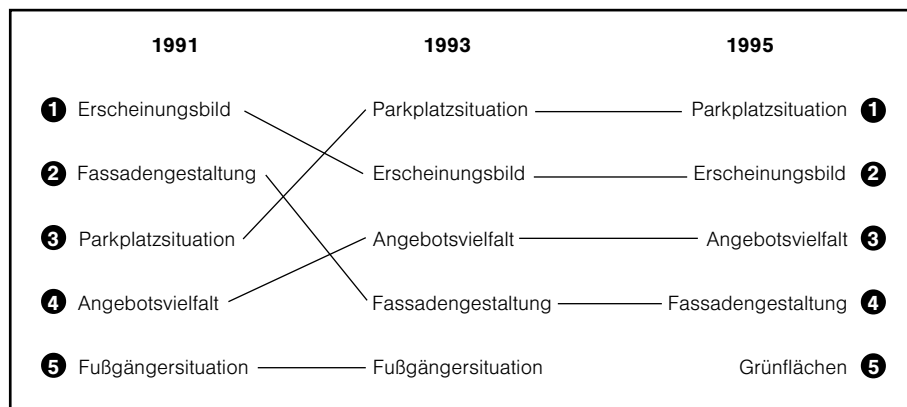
| 1991 | 1993 | 1995 |
|---|---|---|
| 1 Erscheinungsbild | Parkplatzsituation | Parkplatzsituation 1 |
| 2 Fassadengestaltung | Erscheinungsbild | Erscheinungsbild 2 |
| 3 Parkplatzsituation | Angebotsvielfalt | Angebotsvielfalt 3 |
| 4 Angebotsvielfalt | Fassadengestaltung | Fassadengestaltung 4 |
| 5 Fußgängersituation | Fußgängersituation | Grünflächen 5 |